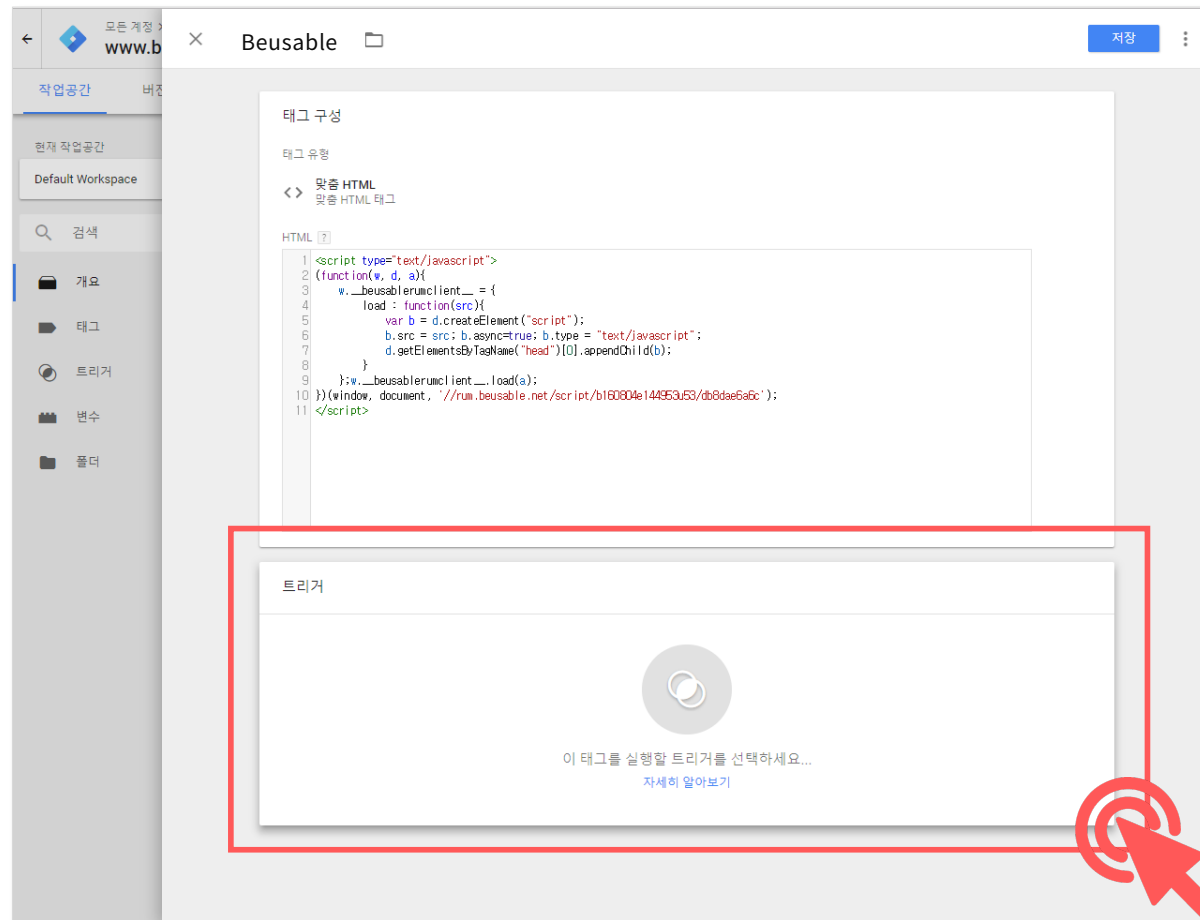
모든 계정 >
www.b

작업공간 버전

현재 작업공간
Default Workspace

검색

개요
태그
트리거
변수
폴더

Beusable

저장

태그 구성

태그 유형

맞춤 HTML
맞춤 HTML 태그

HTML ?

1 <script type="text/javascript">
2 (function(w, d, a){
3     w.__beusablerumclient__ = {
4         load : function(src){
5             var b = d.createElement("script");
6             b.src = src; b.async=true; b.type = "text/javascript";
7             d.getElementsByTagName("head")[0].appendChild(b);
8         }
9     };w.__beusablerumclient__.load(a);
10 })(window, document, '//rum.beusable.net/script/b160804e144953u53/db8dae6a6c');
11 </script>

트리거

이 태그를 실행할 트리거를 선택하세요...
자세히 알아보기